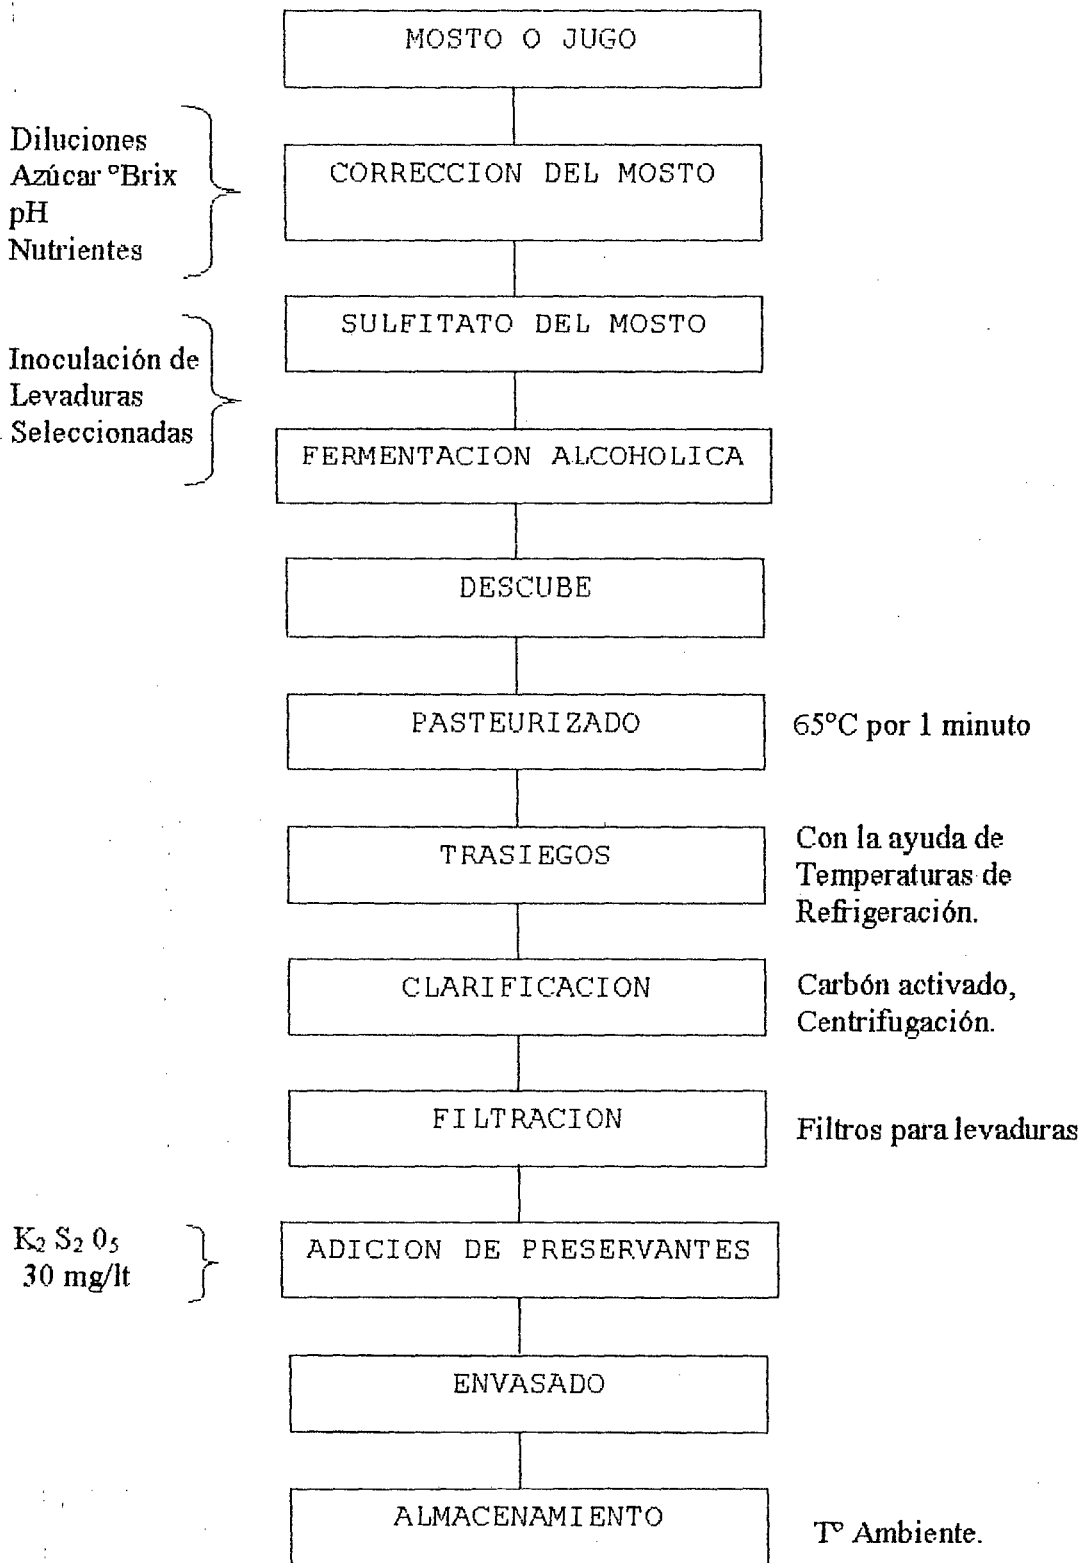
MOSTO O JUGO

Diluciones
Azúcar °Brix
pH
Nutrientes

CORRECCION DEL MOSTO

SULFITATO DEL MOSTO

Inoculación de Levaduras Seleccionadas

FERMENTACION ALCOHOLICA

DESCUBE

PASTEURIZADO

65°C por 1 minuto

TRASIEGOS

Con la ayuda de Temperaturas de Refrigeración.

CLARIFICACION

Carbón activado, Centrifugación.

FILTRACION

Filtros para levaduras

$K_2 S_2 0_5$
30 mg/lt

ADICION DE PRESERVANTES

ENVASADO

ALMACENAMIENTO

T° Ambiente.